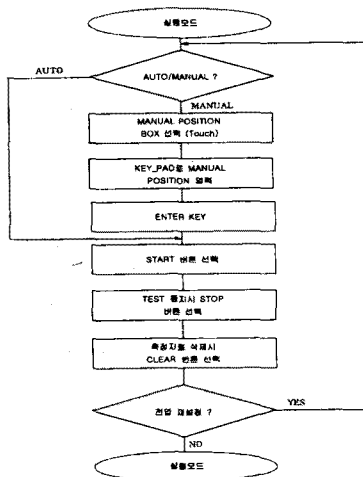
실행모드

AUTO

AUTO/MANUAL ?

MANUAL

MANUAL POSITION BOX 선택 (Touch)

KEY_PAD로 MANUAL POSITION 입력

ENTER KEY

START 버튼 선택

TEST 중지시 STOP 버튼 선택

측정자료 삭제시 CLEAR 버튼 선택

전압 재설정 ?

YES

NO

실행모드